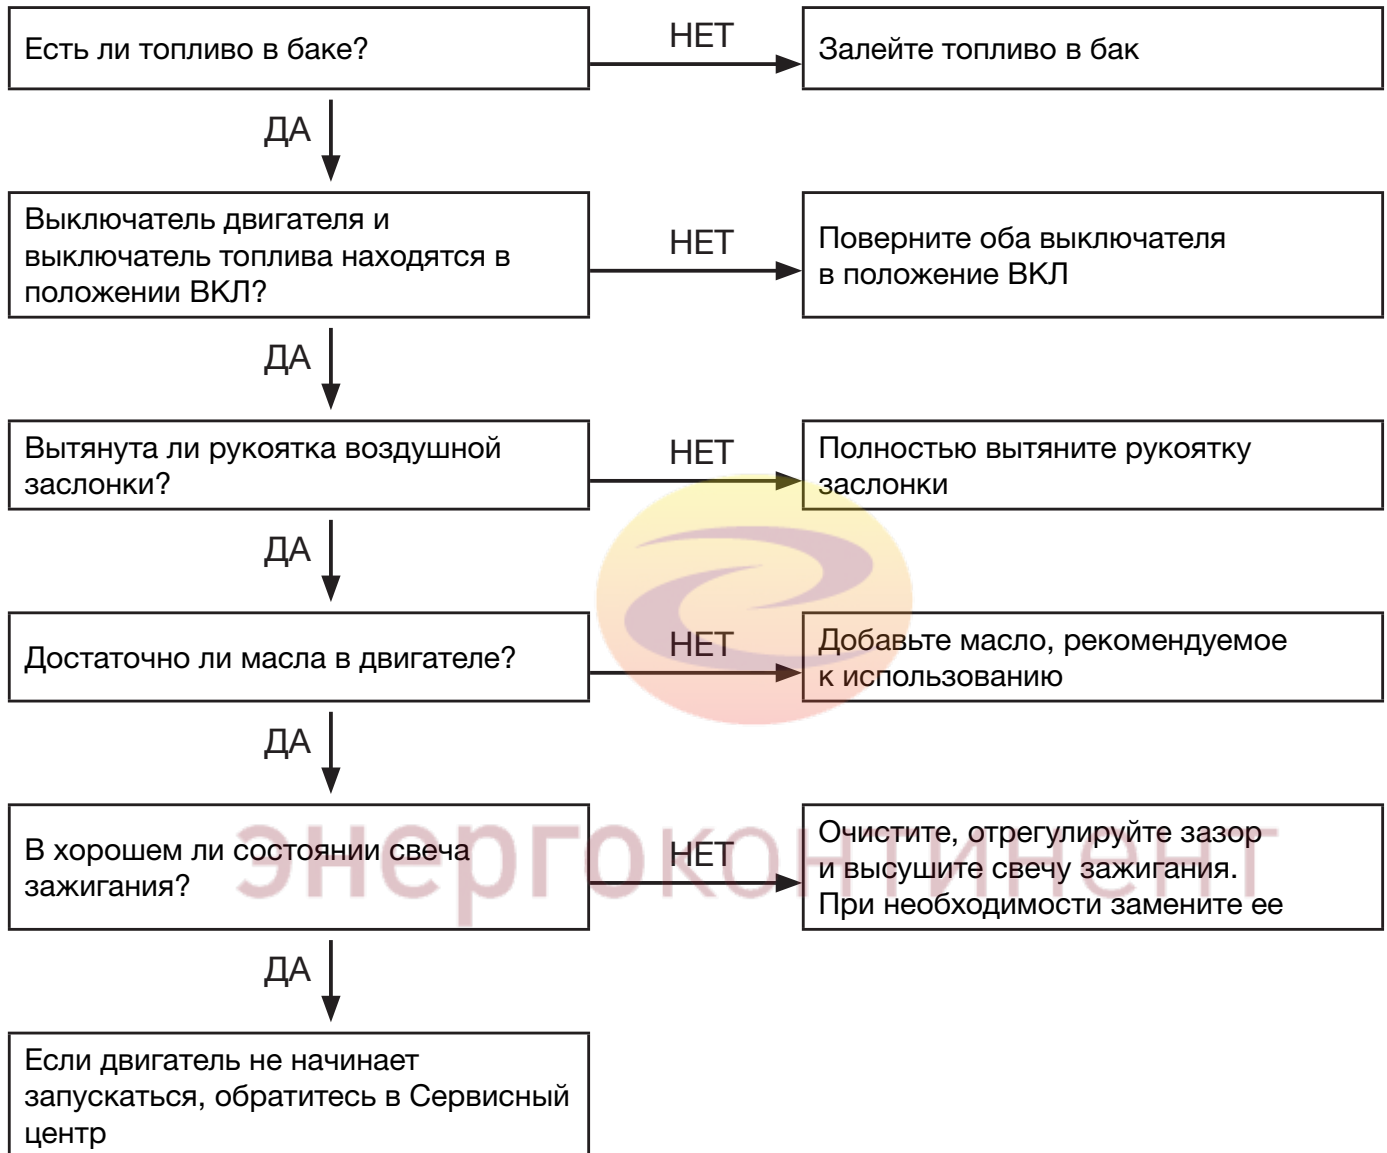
Есть ли топливо в баке?

НЕТ

Залейте топливо в бак

ДА

Выключатель двигателя и выключатель топлива находятся в положении ВКЛ?

НЕТ

Поверните оба выключателя в положение ВКЛ

ДА

Вытянута ли рукоятка воздушной заслонки?

НЕТ

Полностью вытяните рукоятку заслонки

ДА

Достаточно ли масла в двигателе?

НЕТ

Добавьте масло, рекомендуемое к использованию

ДА

В хорошем ли состоянии свеча зажигания?

НЕТ

Очистите, отрегулируйте зазор и высушите свечу зажигания. При необходимости замените ее

ДА

Если двигатель не начинает запускаться, обратитесь в Сервисный центр

энергоконтинент